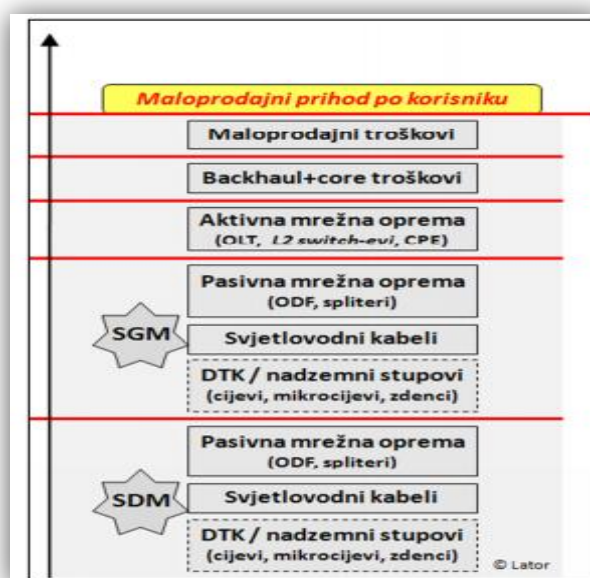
Maloprodajni prihod po korisniku

Maloprodajni troškovi

Backhaul+core troškovi

Aktivna mrežna oprema
(OLT, L2 switch-evi, CPE)

Pasivna mrežna oprema
(ODF, spliteri)

SGM

Svjetlovodni kabeli

DTK / nadzemni stupovi
(cijevi, mikrocijevi, zdenci)

Pasivna mrežna oprema
(ODF, spliteri)

SDM

Svjetlovodni kabeli

DTK / nadzemni stupovi
(cijevi, mikrocijevi, zdenci)

© Lator